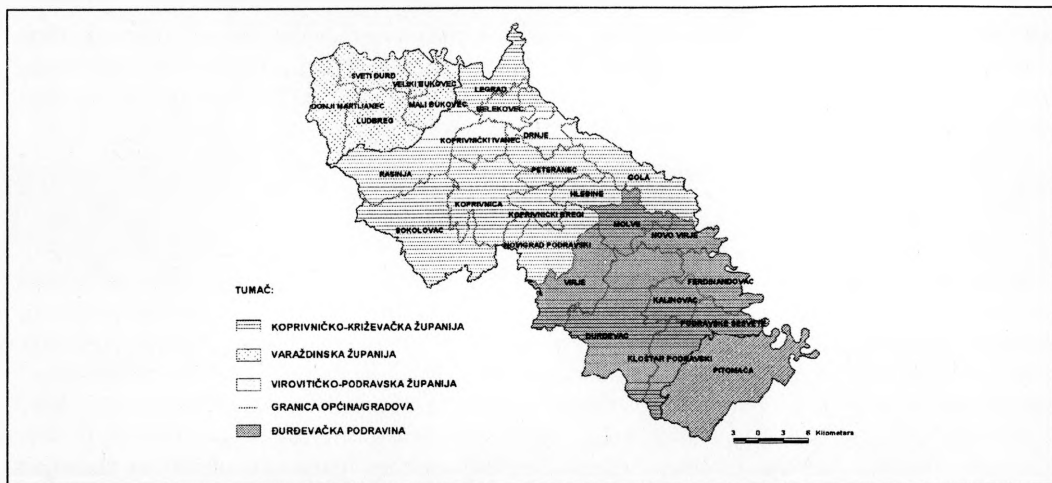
SVETI ĐURĐ
VELIKI BUKOVEC
DONJI MARTIJANEC
MALI BUKOVEC
LEGRAD
SELNICA
LUDBREG
DRNJE
KOPRIVNIČKI IVANEC
RASINJA
PETERANEC
HLEBINE
GOLA
KOPRIVNICA
KOPRIVNIČKI BREGI
MOLVE
SOKOLOVAC
NOVIGRAD PODRAVSKI
NOVO VIRJE
VIRJE
FERDINANDOVAC
KALINOVAC
PODRAVSKE SESVETE
ĐURĐEVAC
KLOŠTAR PODRAVSKI
PITOMAČA

TUMAČ:
KOPRIVNIČKO-KRIŽEVAČKA ŽUPANIJA
VARAŽDINSKA ŽUPANIJA
VIROVITIČKO-PODRAVSKA ŽUPANIJA
GRANICA OPĆINA/GRADOVA
ĐURĐEVAČKA PODRAVINA

3 0 3 6 Kilometers